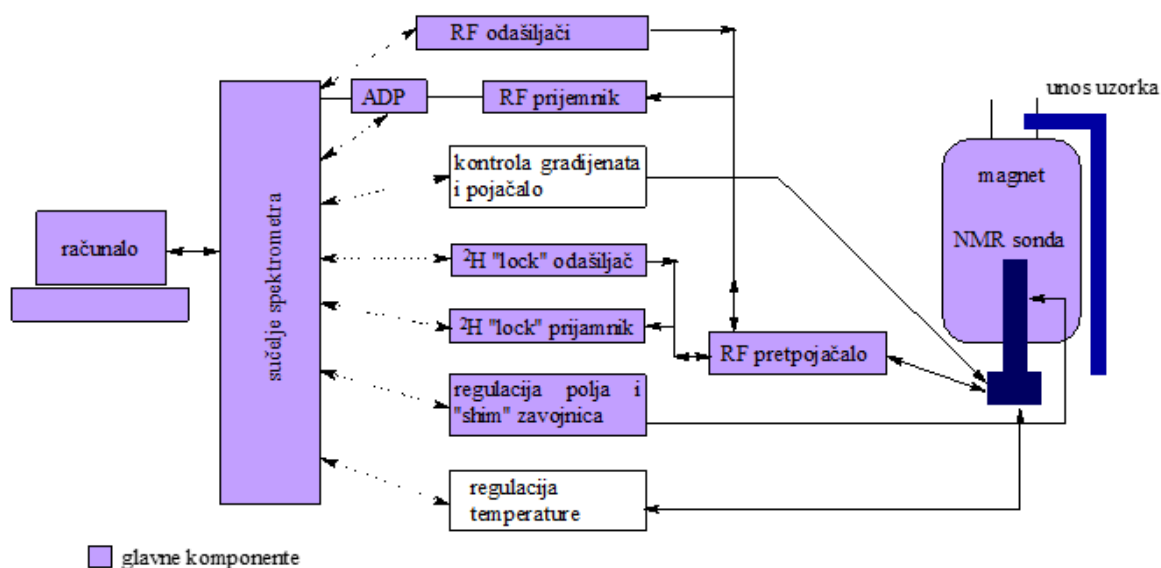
RF odašiljači

ADP

RF prijemnik

unos uzorka

kontrola gradijenata i pojačalo

magnet

računalo

sučelje spektrometra

NMR sonda

$^2$H "lock" odašiljač

$^2$H "lock" prijamnik

RF pretpojačalo

regulacija polja i "shim" zavojnica

regulacija temperature

glavne komponente